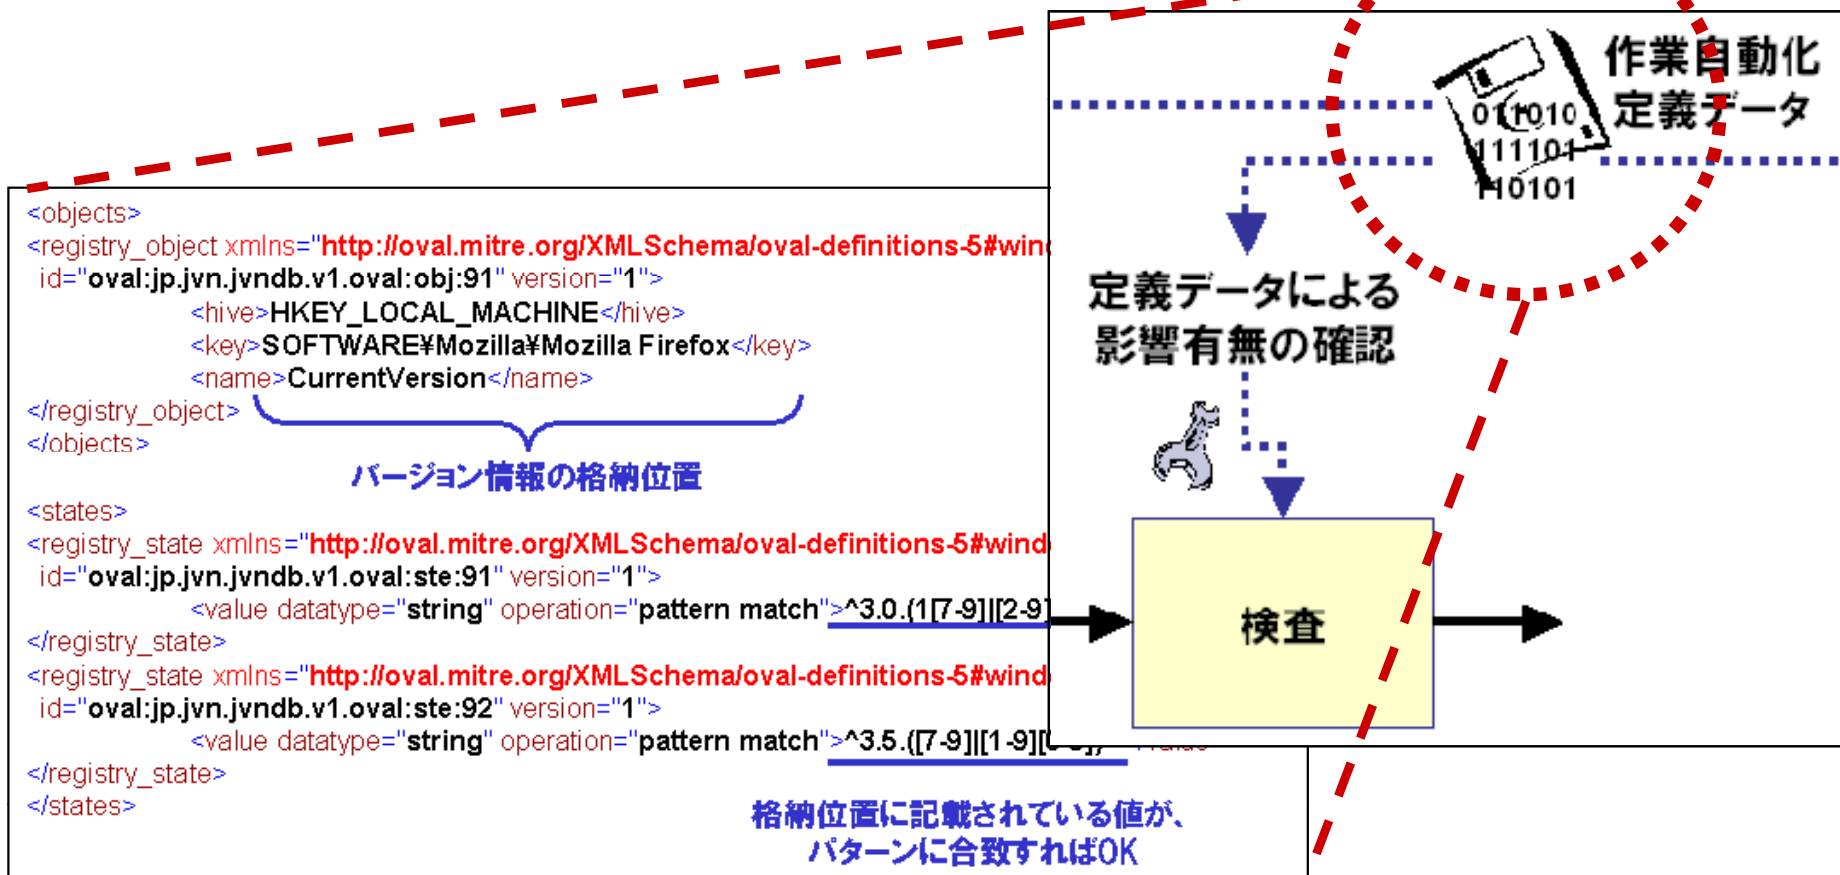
作業自動化
定義データ

010010
111101
110101

定義データによる
影響有無の確認

検査

<objects>
<registry_object xmlns="http://oval.mitre.org/XMLSchema/oval-definitions-5#win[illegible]
id="oval:jp.jvn.jvndb.v1.oval:obj:91" version="1">
<hive>HKEY_LOCAL_MACHINE</hive>
<key>SOFTWARE¥Mozilla¥Mozilla Firefox</key>
<name>CurrentVersion</name>
</registry_object>
</objects>

バージョン情報の格納位置

<states>
<registry_state xmlns="http://oval.mitre.org/XMLSchema/oval-definitions-5#wind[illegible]
id="oval:jp.jvn.jvndb.v1.oval:ste:91" version="1">
<value datatype="string" operation="pattern match">^3.0.(1[7-9]|[2-9][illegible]
</registry_state>
<registry_state xmlns="http://oval.mitre.org/XMLSchema/oval-definitions-5#wind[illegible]
id="oval:jp.jvn.jvndb.v1.oval:ste:92" version="1">
<value datatype="string" operation="pattern match">^3.5.([7-9]|[1-9][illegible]
</registry_state>
</states>

格納位置に記載されている値が、
パターンに合致すればOK